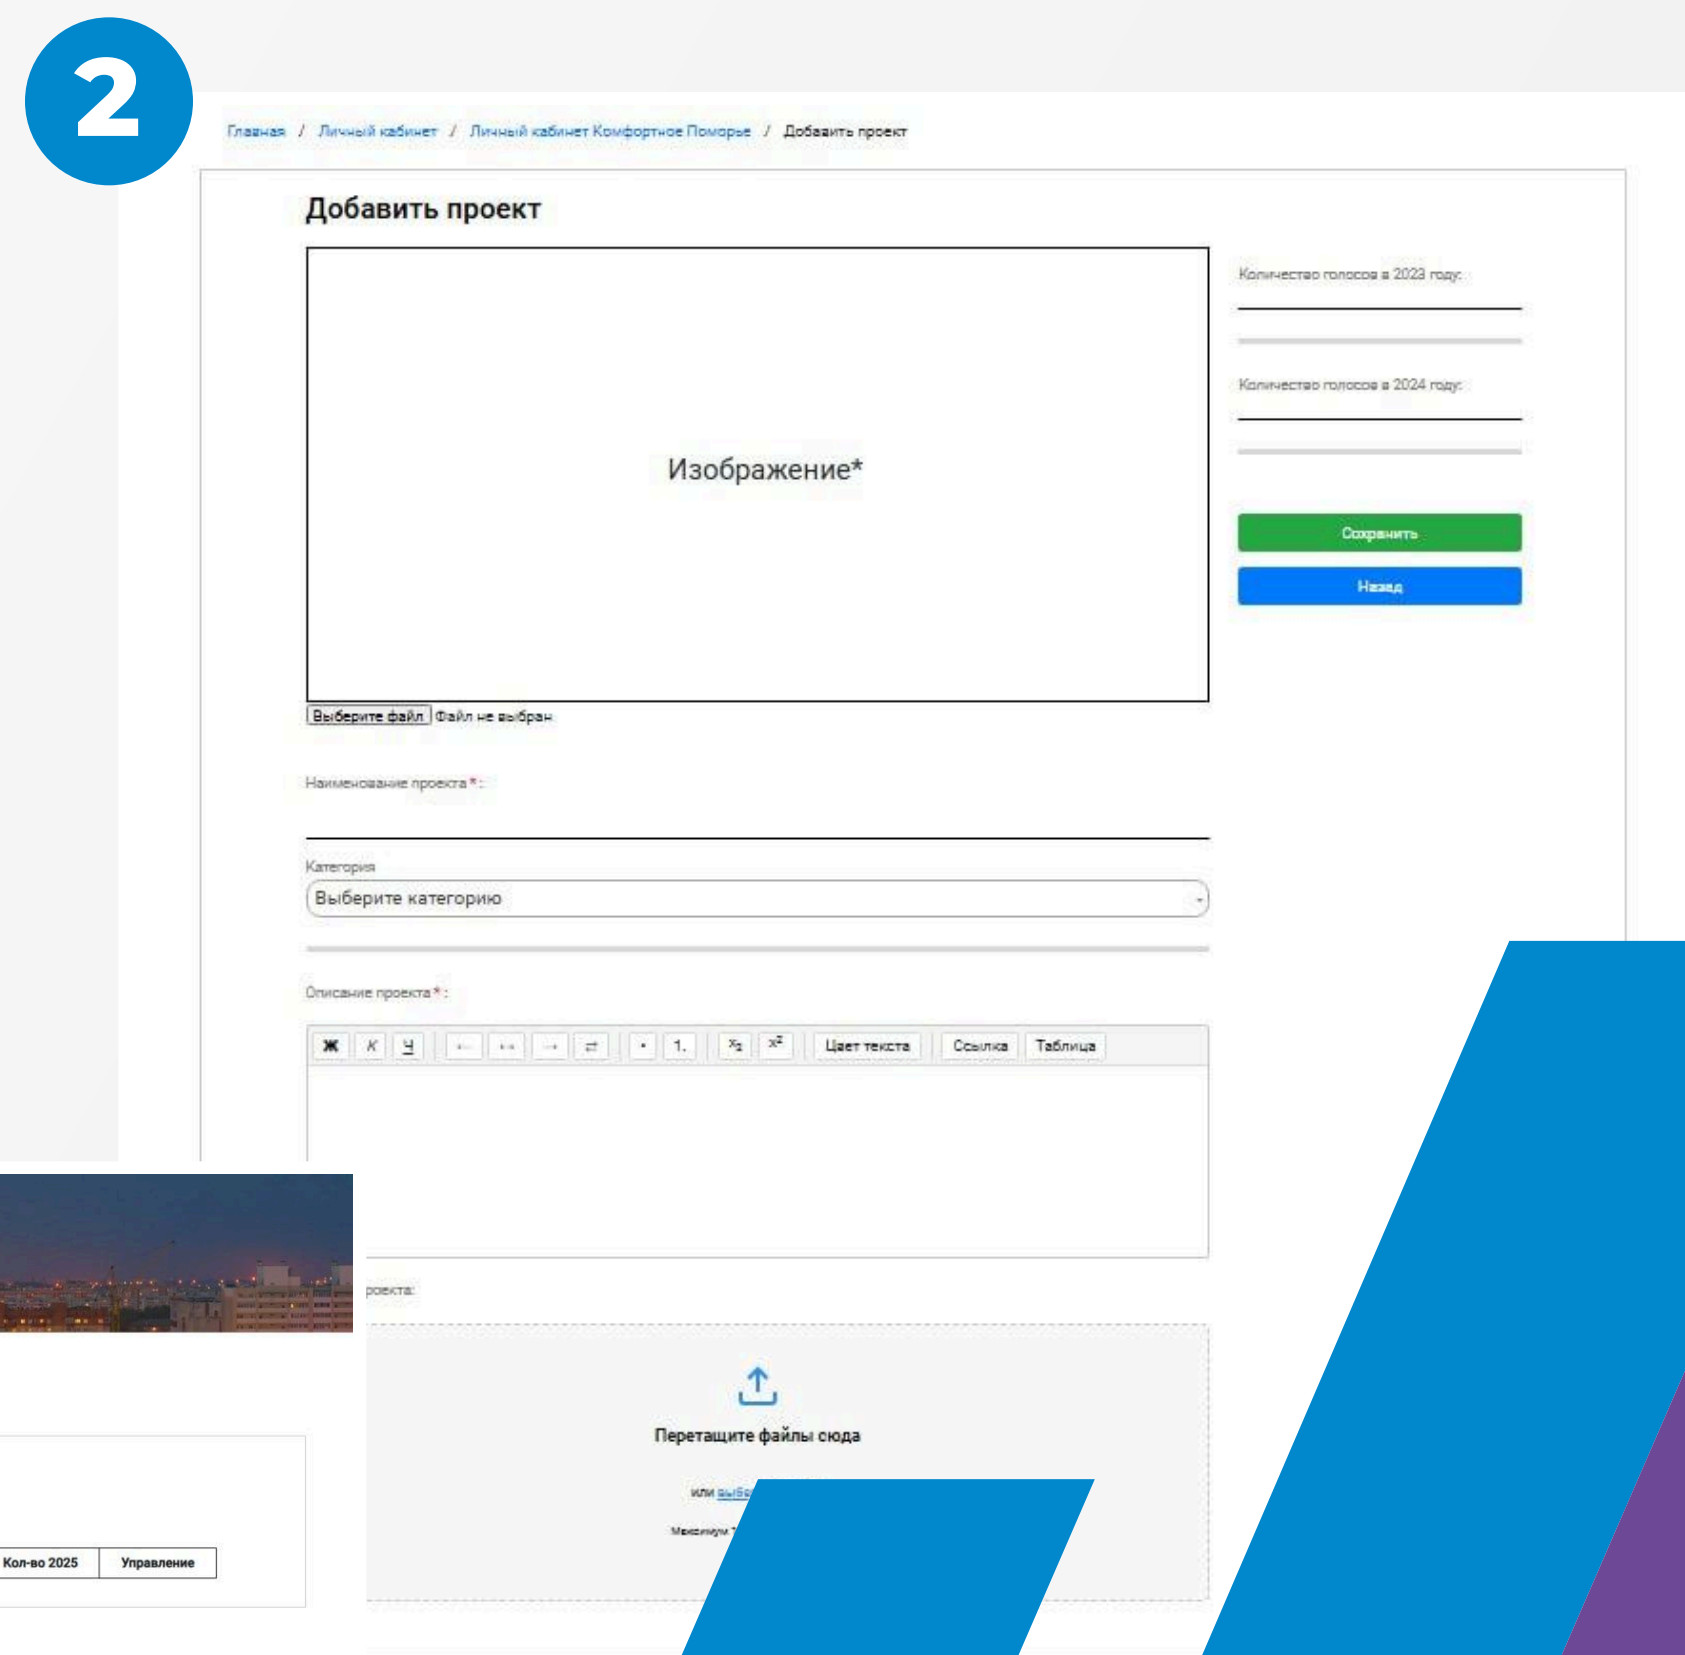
2

Главная / Личный кабинет / Личный кабинет Комфортное Поморье / Добавить проект

Добавить проект

Изображение*

Выберите файл Файл не выбран

Количество голосов в 2023 году:

Количество голосов в 2024 году:

Сохранить

Назад

Наименование проекта*:

Категория

Выберите категорию

Описание проекта*:

Ж К Ч ⇤ ↔ → ⇄ • 1. $x_2$ $x^2$ Цвет текста Ссылка Таблица

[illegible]роекта:

Перетащите файлы сюда

или выб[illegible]

Максимум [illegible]

| Кол-во 2025 | Управление |